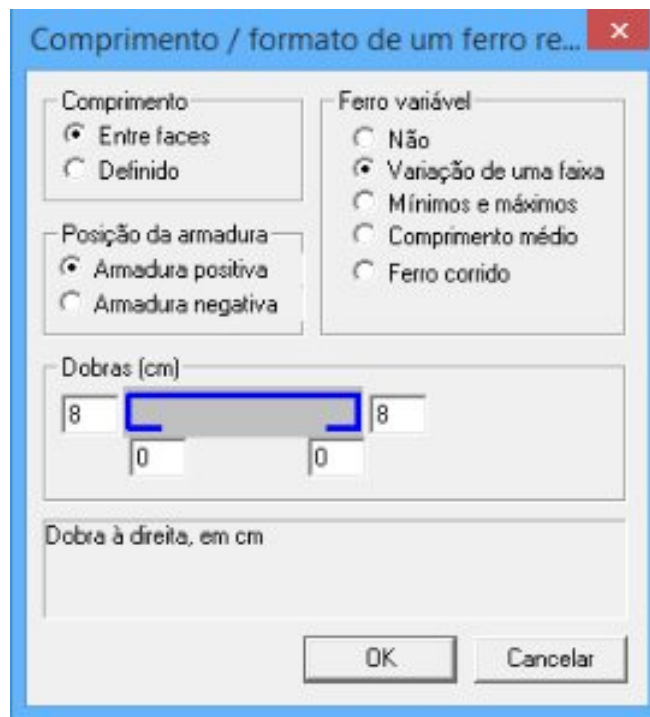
Comprimento / formato de um ferro re...

Comprimento
Entre faces
Definido

Ferro variável
Não
Variação de uma faixa
Mínimos e máximos
Comprimento médio
Ferro corrido

Posição da armadura
Armadura positiva
Armadura negativa

Dobras (cm)
8
8
0
0

Dobra à direita, em cm

OK
Cancelar